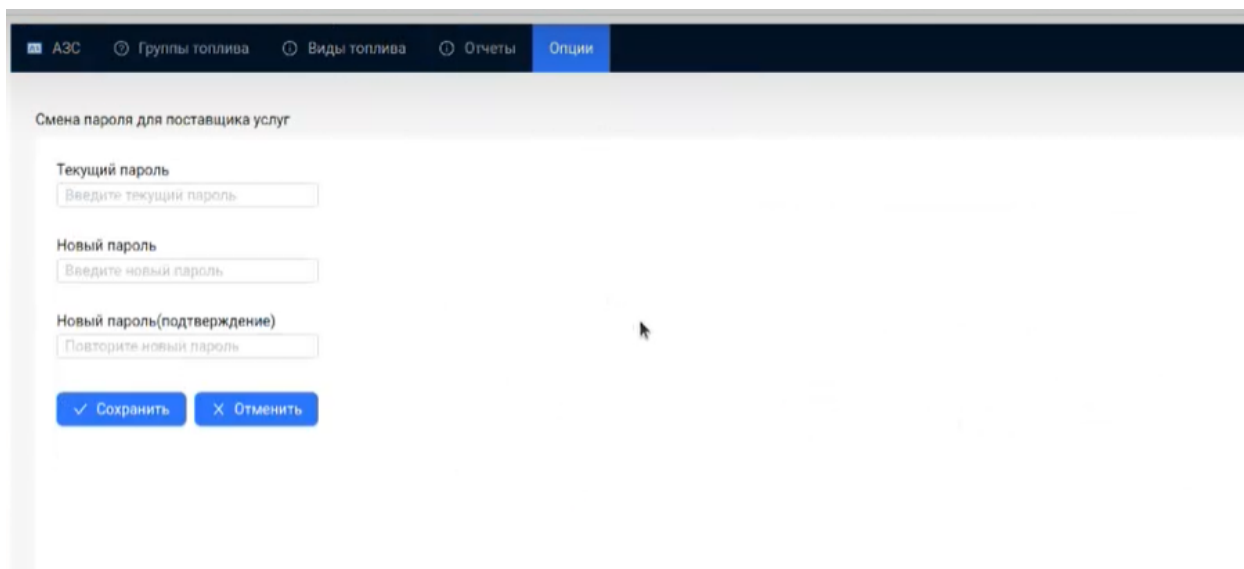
АЗС Группы топлива Виды топлива Отчеты Опции

Смена пароля для поставщика услуг

Текущий пароль
Введите текущий пароль

Новый пароль
Введите новый пароль

Новый пароль(подтверждение)
Повторите новый пароль

✓ Сохранить X Отменить